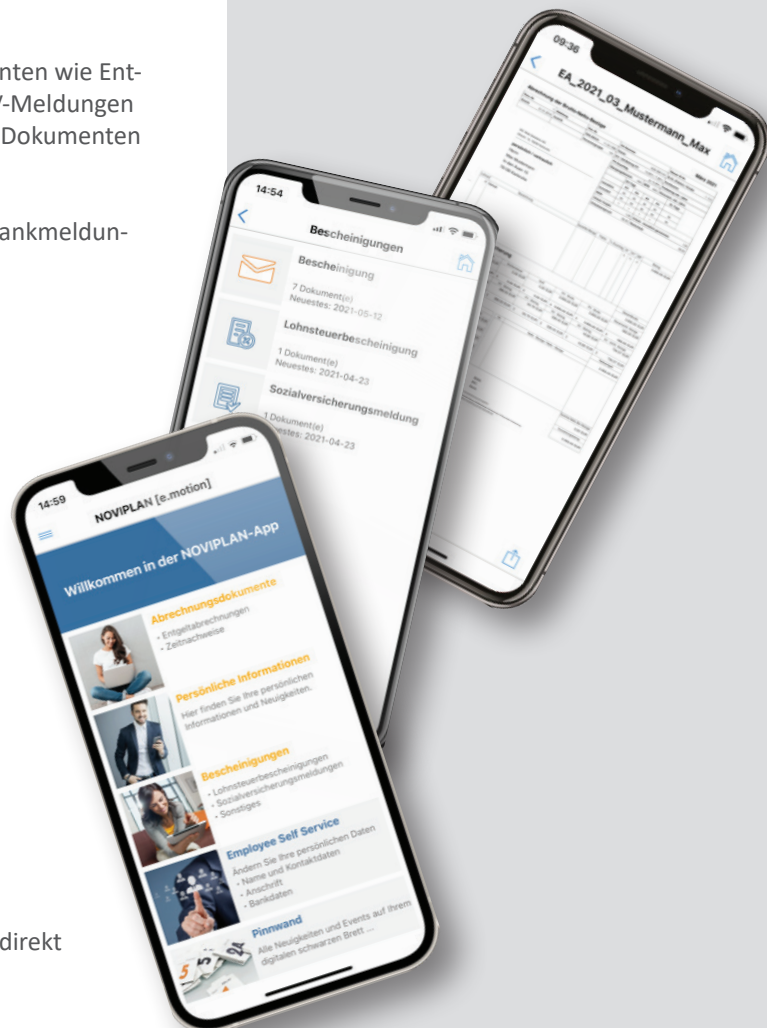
nten wie Ent-
/-Meldungen
Dokumenten

ankmeldun-

direkt

09:36
EA_2021_03_Mustermann_Max

14:54
Bescheinigungen
Bescheinigung
7 Dokument(e)
Neuestes: 2021-05-12
Lohnsteuerbescheinigung
1 Dokument(e)
Neuestes: 2021-04-23
Sozialversicherungsmeldung
1 Dokument(e)
Neuestes: 2021-04-23

14:59
NOVIPLAN [e.motion]
Willkommen in der NOVIPLAN-App
Abrechnungsdokumente
- Entgeltabrechnungen
- Zeitnachweise
Persönliche Informationen
Hier finden Sie Ihre persönlichen Informationen und Neuigkeiten.
Bescheinigungen
- Lohnsteuerbescheinigungen
- Sozialversicherungsmeldungen
- Sonstiges
Employee Self Service
Ändern Sie Ihre persönlichen Daten
- Name und Kontaktdaten
- Anschrift
- Bankdaten
Pinnwand
Alle Neuigkeiten und Events auf Ihrem digitalen schwarzen Brett ...